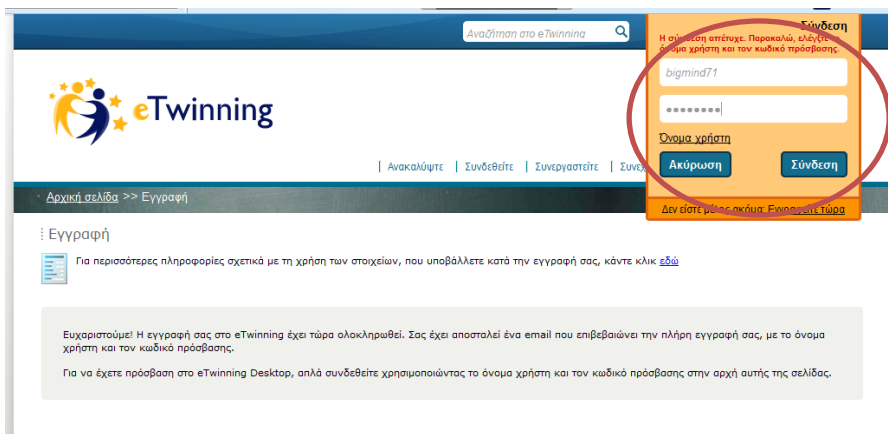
Αναζήτηση στο eTwinning

Σύνδεση

Η σύνδεση απέτυχε. Παρακαλώ, ελέγξτε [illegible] όνομα χρήστη και τον κωδικό πρόσβασης.

bigmind71

••••••••

Όνομα χρήστη

Ακύρωση

Σύνδεση

Δεν είστε μέλος ακόμα; Εγγραφείτε τώρα

eTwinning

| Ανακαλύψτε | Συνδεθείτε | Συνεργαστείτε | Συνε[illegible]

Αρχική σελίδα >> Εγγραφή

Εγγραφή

Για περισσότερες πληροφορίες σχετικά με τη χρήση των στοιχείων, που υποβάλλετε κατά την εγγραφή σας, κάντε κλικ εδώ

Ευχαριστούμε! Η εγγραφή σας στο eTwinning έχει τώρα ολοκληρωθεί. Σας έχει αποσταλεί ένα email που επιβεβαιώνει την πλήρη εγγραφή σας, με το όνομα χρήστη και τον κωδικό πρόσβασης.

Για να έχετε πρόσβαση στο eTwinning Desktop, απλά συνδεθείτε χρησιμοποιώντας το όνομα χρήστη και τον κωδικό πρόσβασης στην αρχή αυτής της σελίδας.